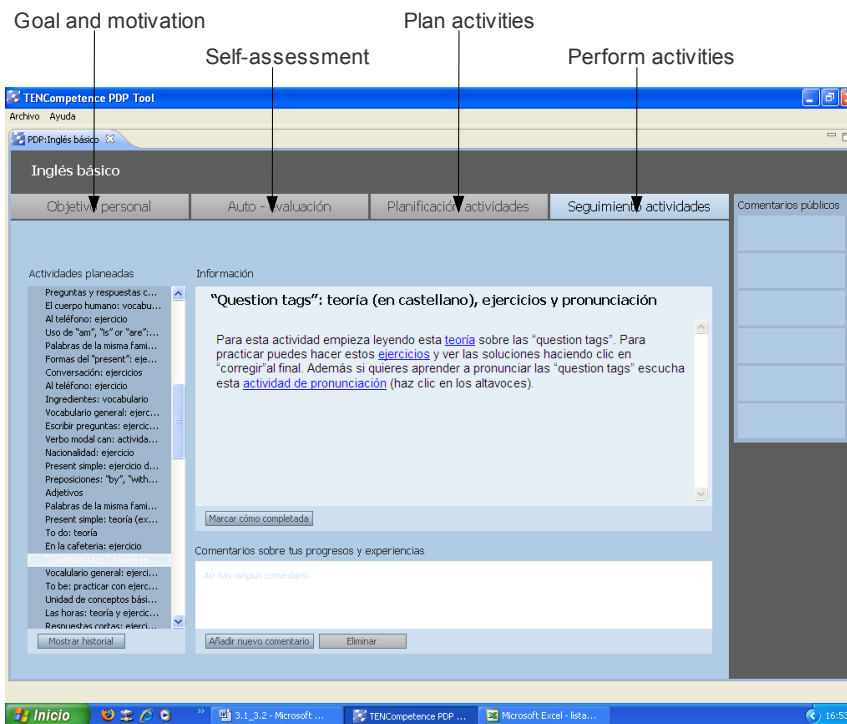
Goal and motivation

Plan activities

Self-assessment

Perform activities

TENCompetence PDP Tool

Archivo Ayuda

PDP:Inglés básico

Inglés básico

Objetivo personal | Auto - evaluación | Planificación actividades | Seguimiento actividades

Comentarios públicos

Actividades planeadas

Preguntas y respuestas c...
El cuerpo humano: vocabu...
Al teléfono: ejercicio
Uso de "am", "is" or "are":...
Palabras de la misma fami...
Formas del "present": eje...
Conversación: ejercicios
Al teléfono: ejercicio
Ingredientes: vocabulario
Vocabulario general: ejerc...
Escribir preguntas: ejerc...
Verbo modal can: activida...
Nacionalidad: ejercicio
Present simple: ejercicio d...
Preposiciones: "by", "with...
Adjetivos
Palabras de la misma fami...
Present simple: teoría (ex...
To do: teoría
En la cafetería: ejercicio
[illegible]
Vocabulario general: ejerci...
To be: practicar con ejerc...
Unidad de conceptos bási...
Las horas: teoría y ejercic...
Respuestas cortas: ejerci...

Mostrar historial

Información

"Question tags": teoría (en castellano), ejercicios y pronunciación

Para esta actividad empieza leyendo esta teoría sobre las "question tags". Para practicar puedes hacer estos ejercicios y ver las soluciones haciendo clic en "corregir"al final. Además si quieres aprender a pronunciar las "question tags" escucha esta actividad de pronunciación (haz clic en los altavoces).

Marcar cómo completada

Comentarios sobre tus progresos y experiencias

No hay ningún comentario

Añadir nuevo comentario

Eliminar

Inicio

3.1_3.2 - Microsoft ...

TENCompetence PDP ...

Microsoft Excel - lista...

16:53